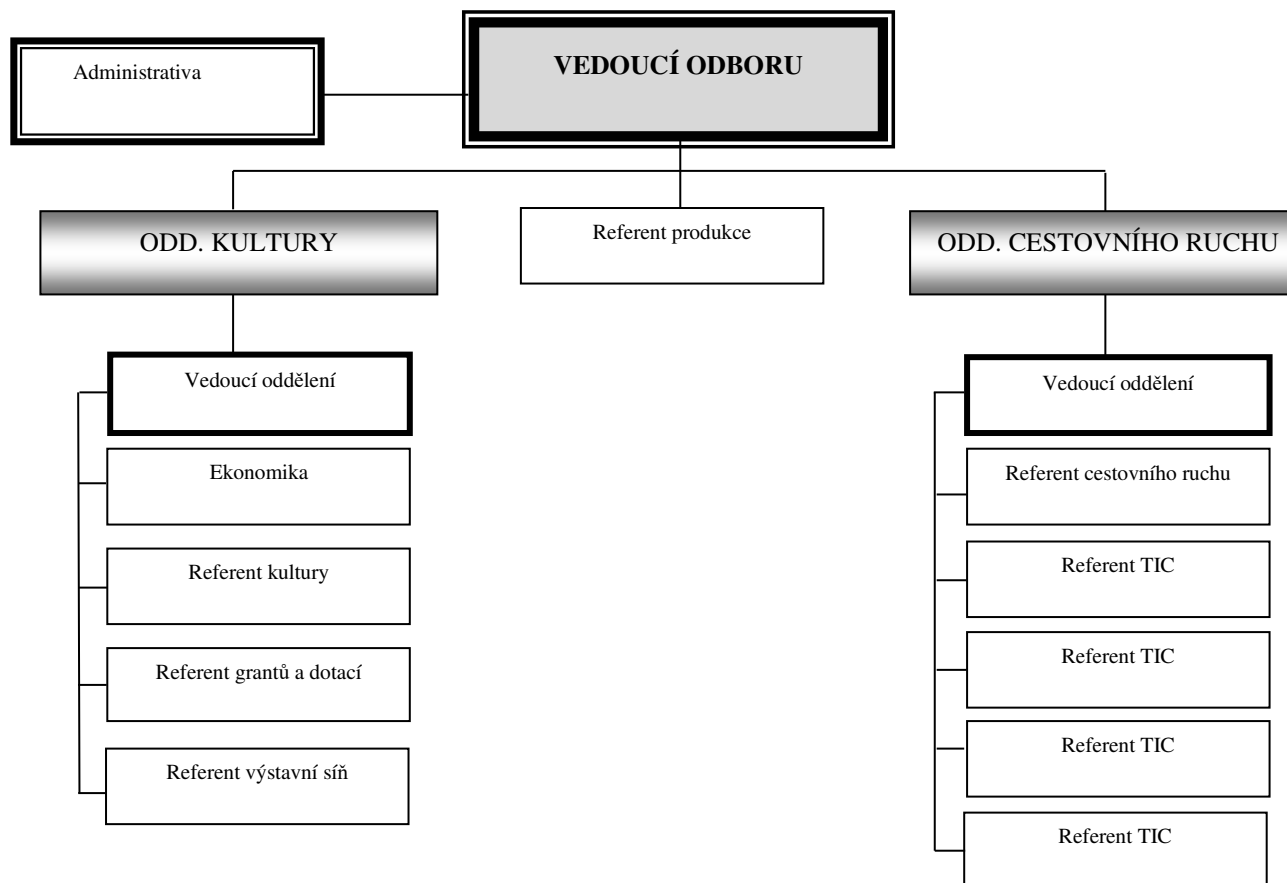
Administrativa

VEDOUCÍ ODBORU

ODD. KULTURY

Referent produkce

ODD. CESTOVNÍHO RUCHU

Vedoucí oddělení

Ekonomika

Referent kultury

Referent grantů a dotací

Referent výstavní síň

Vedoucí oddělení

Referent cestovního ruchu

Referent TIC

Referent TIC

Referent TIC

Referent TIC